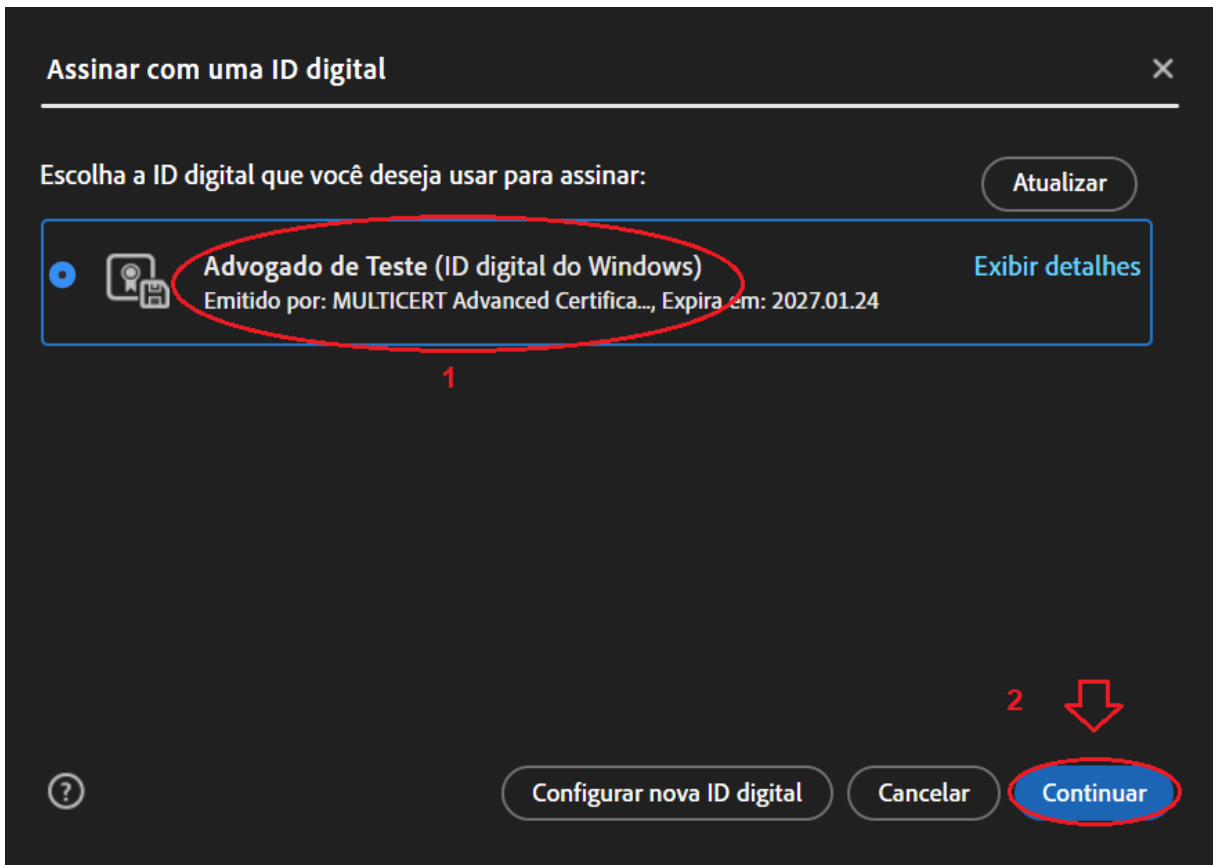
Assinar com uma ID digital

Escolha a ID digital que você deseja usar para assinar:

Atualizar

Advogado de Teste (ID digital do Windows)
Emitido por: MULTICERT Advanced Certifica..., Expira em: 2027.01.24

Exibir detalhes

1

2

?

Configurar nova ID digital

Cancelar

Continuar